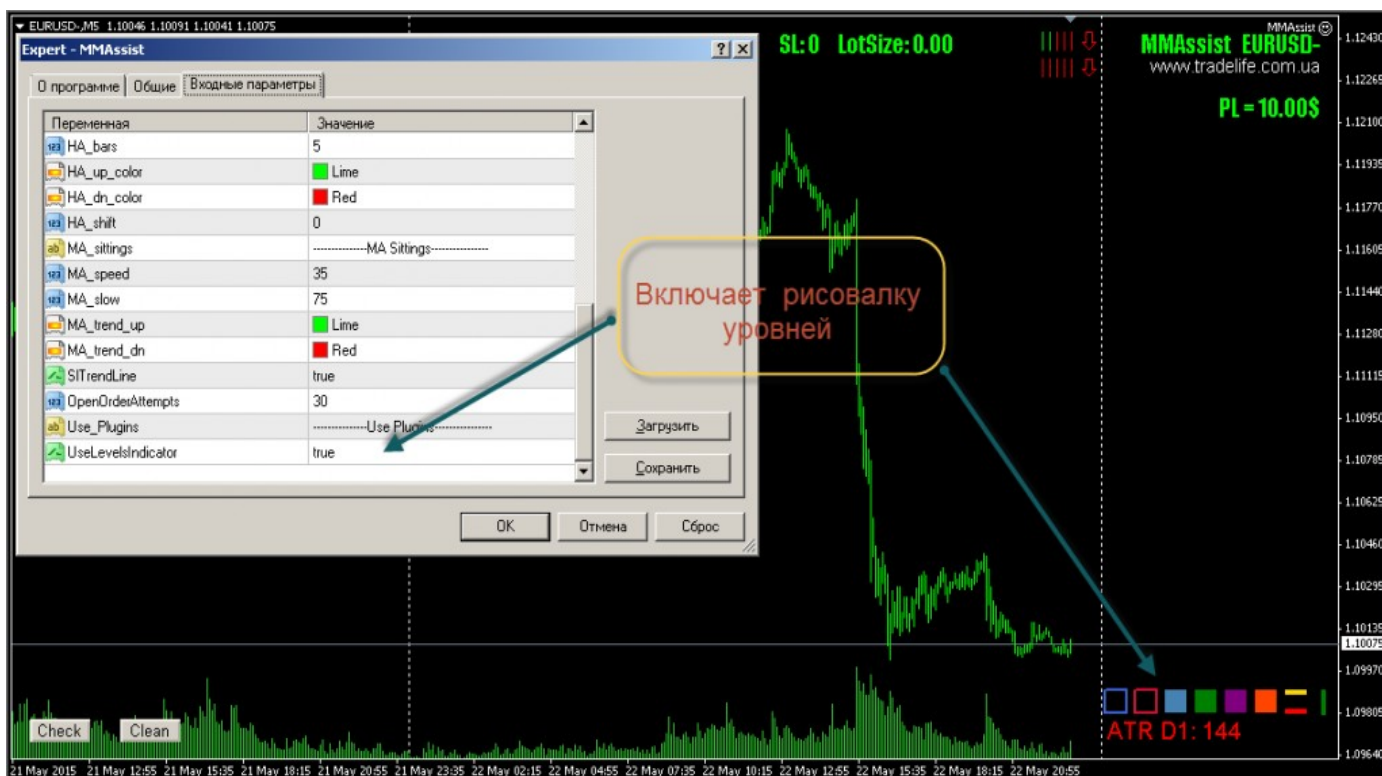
▼ EURUSD-,M5 1.10046 1.10091 1.10041 1.10075

Expert - MMAssist

? X

О программе | Общие | Входные параметры

| Переменная | Значение |
|---|---|
| HA_bars | 5 |
| HA_up_color | Lime |
| HA_dn_color | Red |
| HA_shift | 0 |
| MA_sittings | --------------MA Sittings--------------- |
| MA_speed | 35 |
| MA_slow | 75 |
| MA_trend_up | Lime |
| MA_trend_dn | Red |
| SlTrendLine | true |
| OpenOrderAttempts | 30 |
| Use_Plugins | --------------Use Plugins--------------- |
| UseLevelsIndicator | true |

Загрузить

Сохранить

OK Отмена Сброс

Включает рисовалку уровней

SL: 0 LotSize: 0.00

MMAssist ☺

MMAssist EURUSD-

www.tradelife.com.ua

PL = 10.00$

ATR D1: 144

Check Clean

1.12430 1.12265 1.12100 1.11935 1.11770 1.11605 1.11440 1.11280 1.11115 1.10950 1.10785 1.10625 1.10460 1.10295 1.10135 1.10075 1.09970 1.09805 1.09640

21 May 2015 21 May 12:55 21 May 15:35 21 May 18:15 21 May 20:55 21 May 23:35 22 May 02:15 22 May 04:55 22 May 07:35 22 May 10:15 22 May 12:55 22 May 15:35 22 May 18:15 22 May 20:55